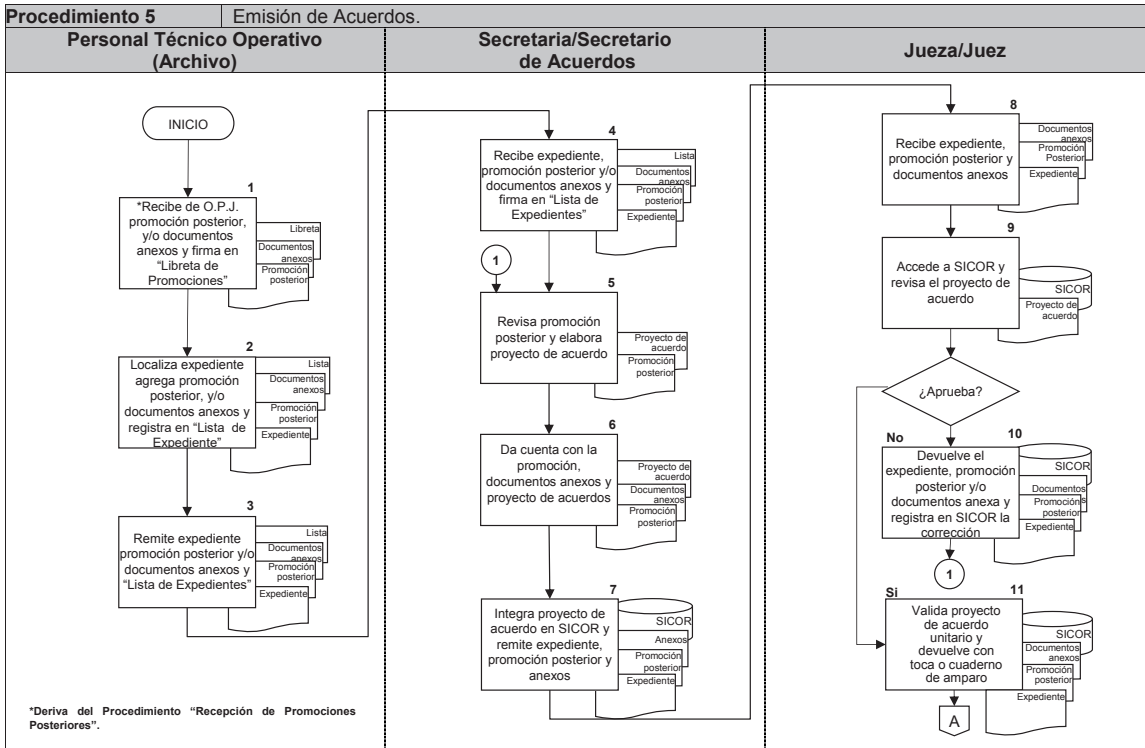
| Procedimiento 5 | Emisión de Acuerdos. |
|---|---|

Personal Técnico Operativo (Archivo)

INICIO

1
*Recibe de O.P.J. promoción posterior, y/o documentos anexos y firma en "Libreta de Promociones"

Libreta
Documentos anexos
Promoción posterior

2
Localiza expediente agrega promoción posterior, y/o documentos anexos y registra en "Lista de Expediente"

Lista
Documentos anexos
Promoción posterior
Expediente

3
Remite expediente promoción posterior y/o documentos anexos y "Lista de Expedientes"

Lista
Documentos anexos
Promoción posterior
Expediente

*Deriva del Procedimiento "Recepción de Promociones Posteriores".

Secretaria/Secretario de Acuerdos

4
Recibe expediente, promoción posterior y/o documentos anexos y firma en "Lista de Expedientes"

Lista
Documentos anexos
Promoción posterior
Expediente

1

5
Revisa promoción posterior y elabora proyecto de acuerdo

Proyecto de acuerdo
Promoción posterior

6
Da cuenta con la promoción, documentos anexos y proyecto de acuerdos

Proyecto de acuerdo
Documentos anexos
Promoción posterior

7
Integra proyecto de acuerdo en SICOR y remite expediente, promoción posterior y anexos

SICOR
Anexos
Promoción posterior
Expediente

Jueza/Juez

8
Recibe expediente, promoción posterior y documentos anexos

Documentos anexos
Promoción Posterior
Expediente

9
Accede a SICOR y revisa el proyecto de acuerdo

SICOR
Proyecto de acuerdo

¿Aprueba?

No

10
Devuelve el expediente, promoción posterior y/o documentos anexa y registra en SICOR la corrección

SICOR
Documentos
Promoción posterior
Expediente

1

Si

11
Valida proyecto de acuerdo unitario y devuelve con toca o cuaderno de amparo

SICOR
Documentos anexos
Promoción posterior
Expediente

A